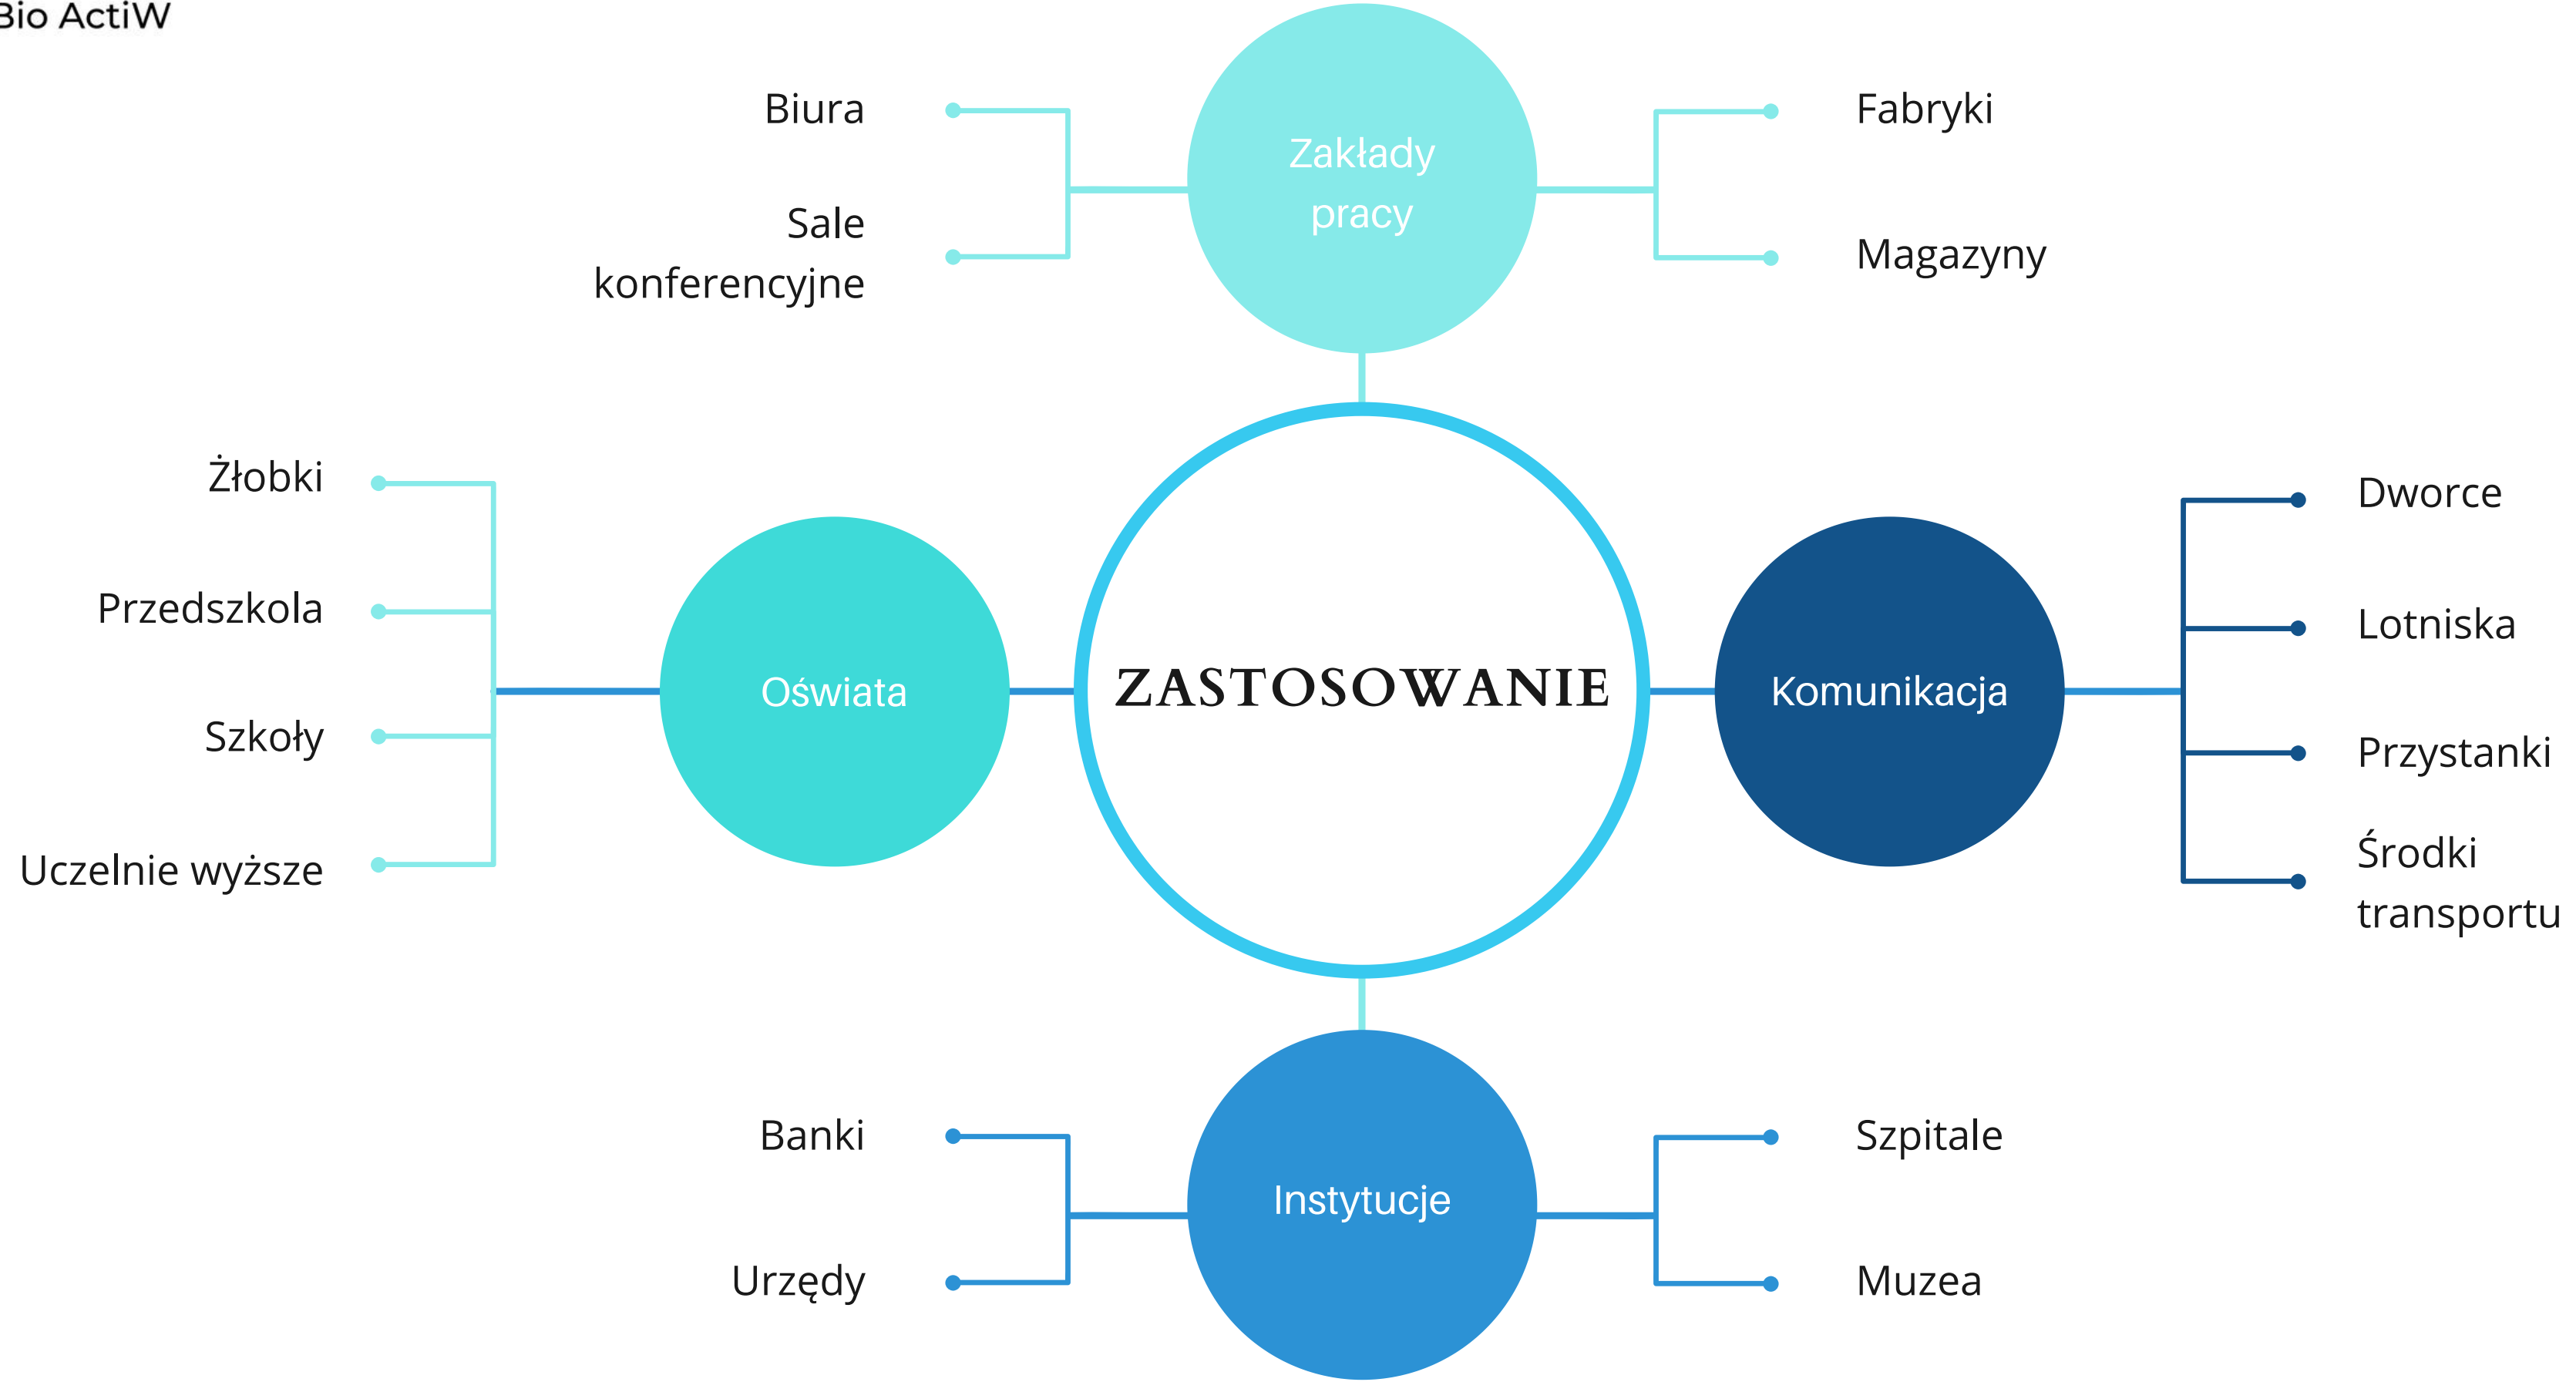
Bio ActiW

Biura

Sale konferencyjne

Zakłady pracy

Fabryki

Magazyny

Żłobki

Przedszkola

Szkoły

Uczelnie wyższe

Oświata

ZASTOSOWANIE

Komunikacja

Dworce

Lotniska

Przystanki

Środki transportu

Banki

Urzędy

Instytucje

Szpitale

Muzea